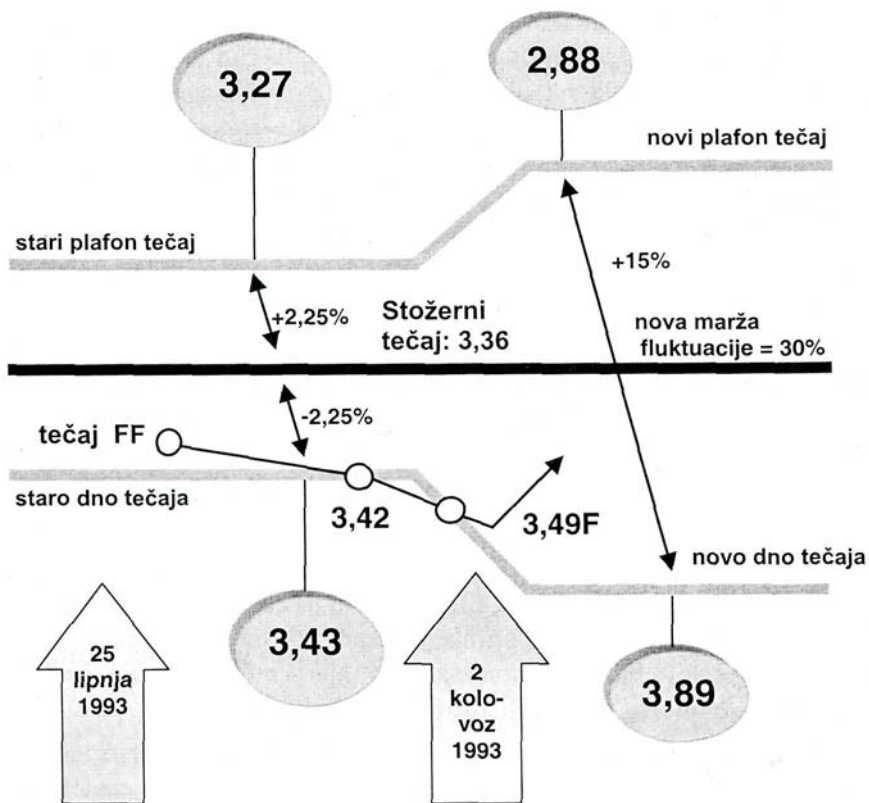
3,27

2,88

novi plafon tečaj

stari plafon tečaj

+15%

+2,25%

Stožerni tečaj: 3,36

nova marža fluktuacije = 30%

tečaj FF

-2,25%

staro dno tečaja

3,42

3,49F

novo dno tečaja

25 lipnja 1993

3,43

2 kolovoz 1993

3,89